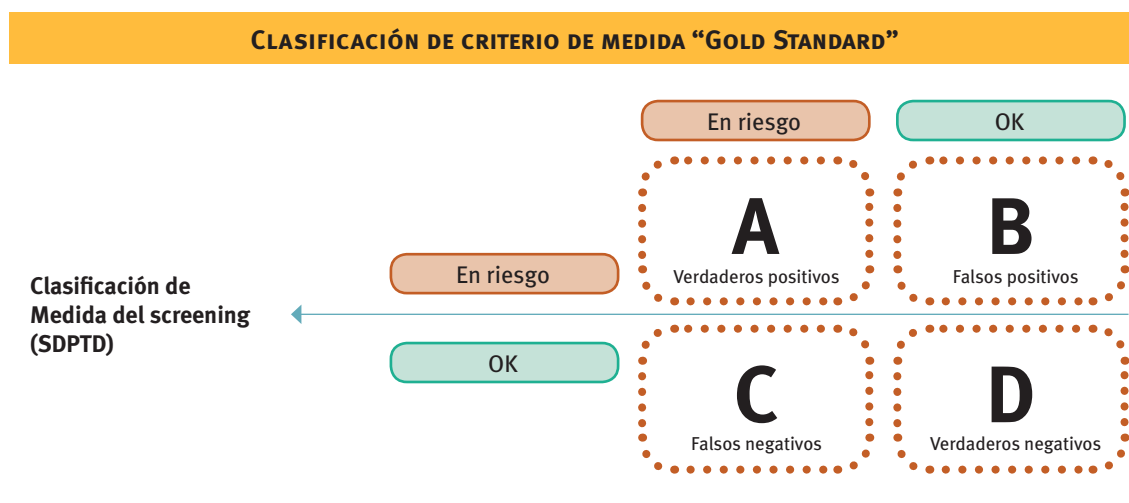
Clasificación de criterio de medida "Gold Standard"

En riesgo

OK

A
Verdaderos positivos

B
Falsos positivos

Clasificación de Medida del screening (SDPTD)

En riesgo

OK

C
Falsos negativos

D
Verdaderos negativos